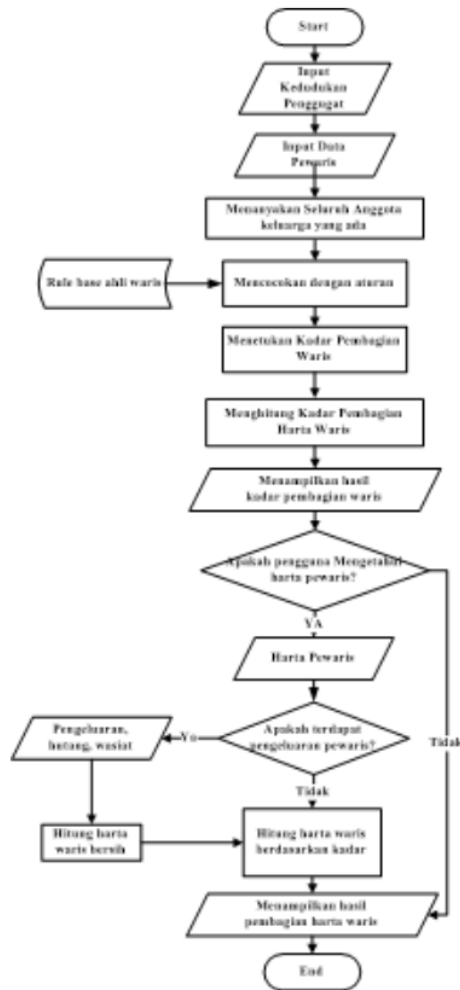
Start

Input Kedudukan Penggugat

Input Data Pewaris

Menanyakan Seluruh Anggota keluarga yang ada

Rule base ahli waris

Mencocokan dengan aturan

Menetukan Kadar Pembagian Waris

Menghitung Kadar Pembagian Harta Waris

Menampilkan hasil kadar pembagian waris

Apakah pengguna Mengetahui harta pewaris?

YA

Harta Pewaris

Apakah terdapat pengeluaran pewaris?

Ya

Pengeluaran, hutang, wasiat

Tidak

Tidak

Hitung harta waris bersih

Hitung harta waris berdasarkan kadar

Menampilkan hasil pembagian harta waris

End